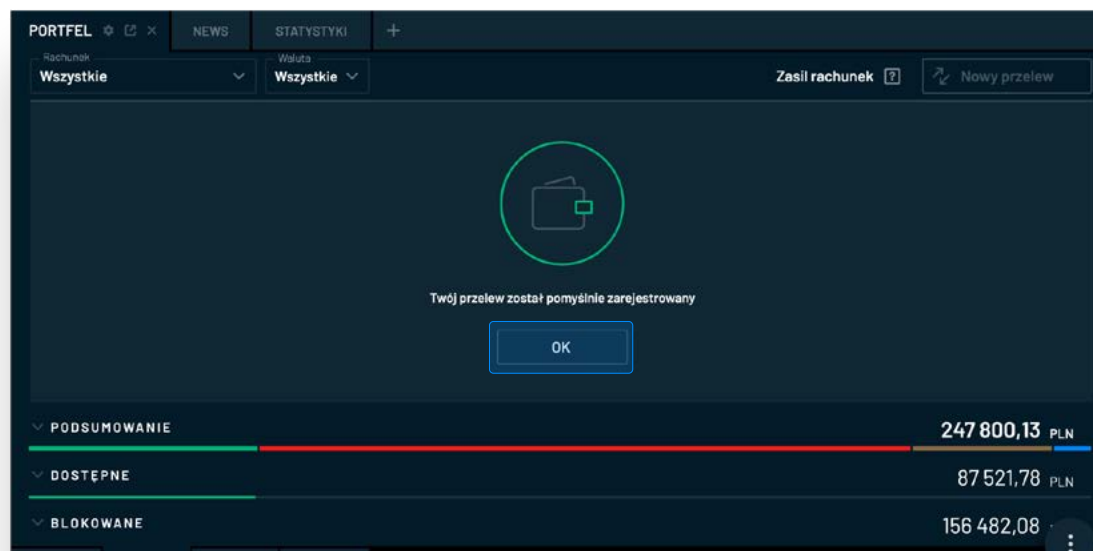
PORTFEL × NEWS STATYSTYKI +

Rachunek
Wszystkie

Waluta
Wszystkie

Zasil rachunek ?

Nowy przelew

Twój przelew został pomyślnie zarejestrowany

OK

PODSUMOWANIE 247 800,13 PLN

DOSTĘPNE 87 521,78 PLN

BLOKOWANE 156 482,08 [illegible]